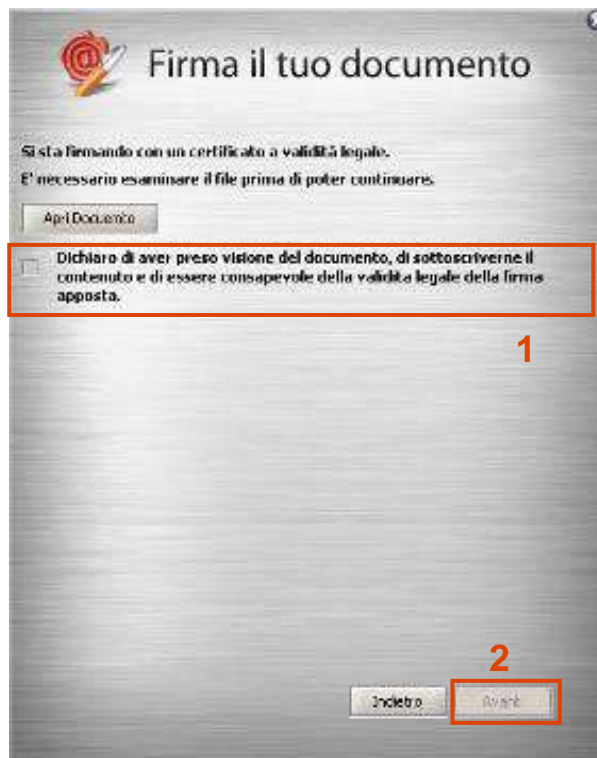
Firma il tuo documento

Si sta firmando con un certificato a validità legale.
E' necessario esaminare il file prima di poter continuare.

Apri Documento

Dichiaro di aver preso visione del documento, di sottoscriverne il contenuto e di essere consapevole della validità legale della firma apposta.

1

2

Indietro

Avanti